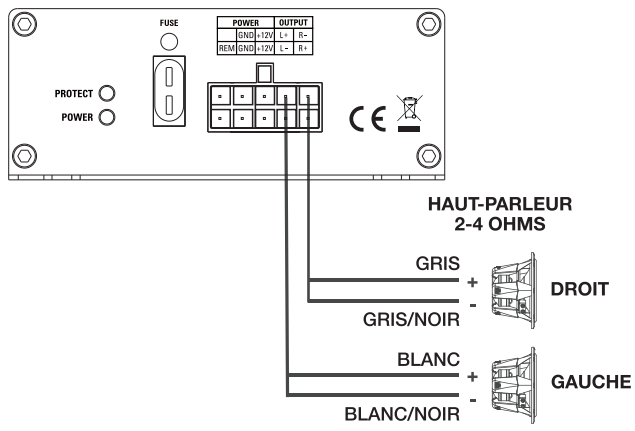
FUSE

| POWER | | | OUTPUT | |
|---|---|---|---|---|
| | GND | +12V | L+ | R- |
| REM | GND | +12V | L- | R+ |

PROTECT

POWER

CE

HAUT-PARLEUR
2-4 OHMS

GRIS

+

-

GRIS/NOIR

DROIT

BLANC

+

-

BLANC/NOIR

GAUCHE